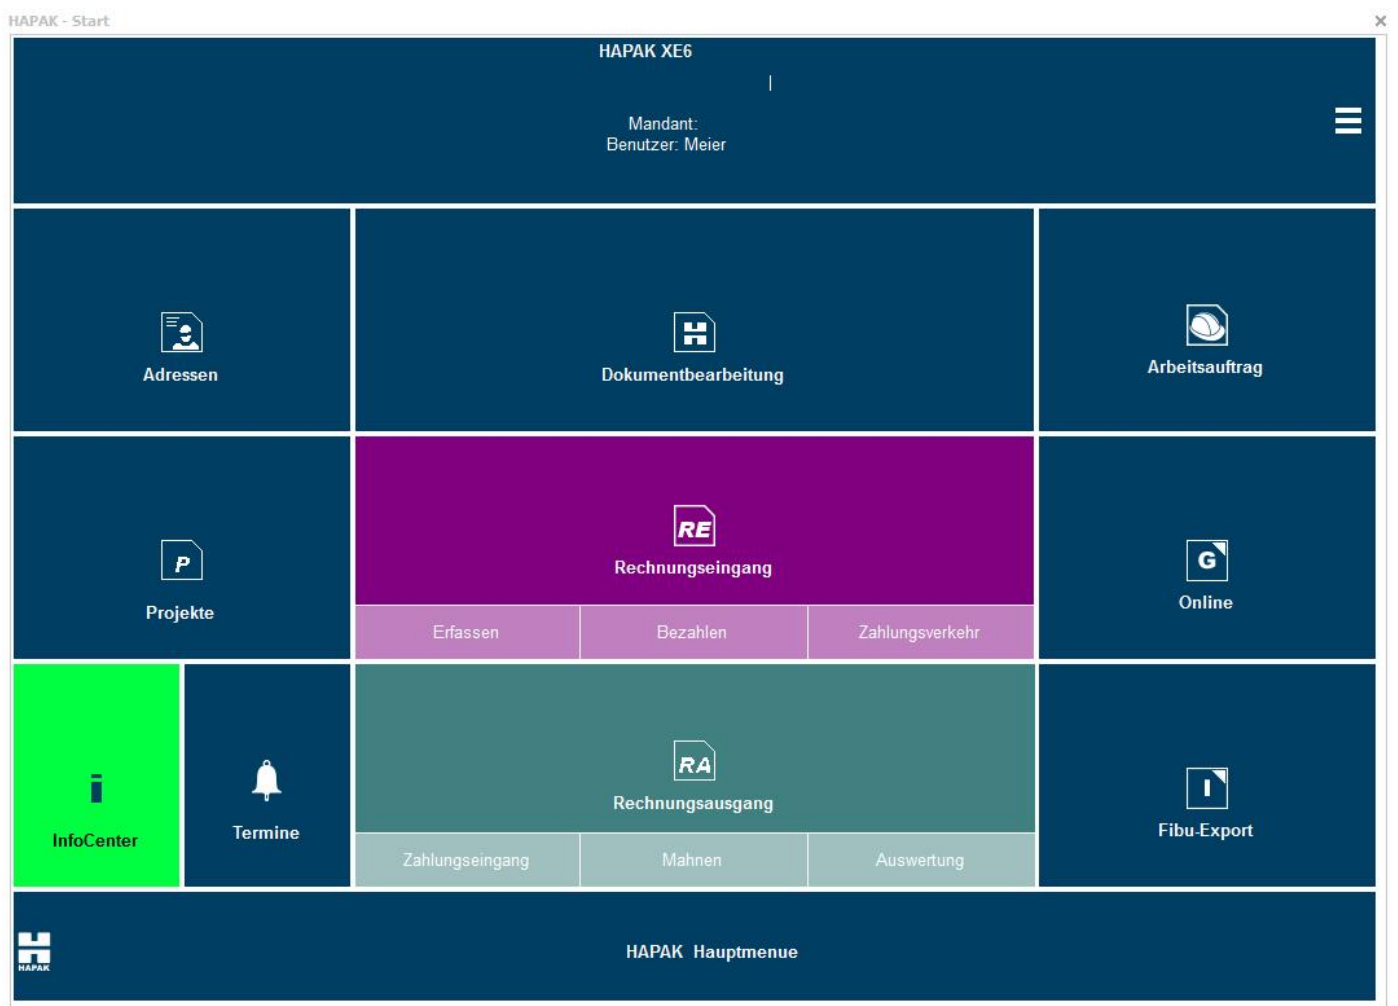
HAPAK - Start
×

HAPAK XE6

Mandant:
Benutzer: Meier

Adressen

Dokumentbearbeitung

Arbeitsauftrag

P

Projekte

RE

Rechnungseingang

Erfassen

Bezahlen

Zahlungsverkehr

G

Online

InfoCenter

Termine

RA

Rechnungsausgang

Zahlungseingang

Mahnen

Auswertung

Fibu-Export

HAPAK

HAPAK Hauptmenue